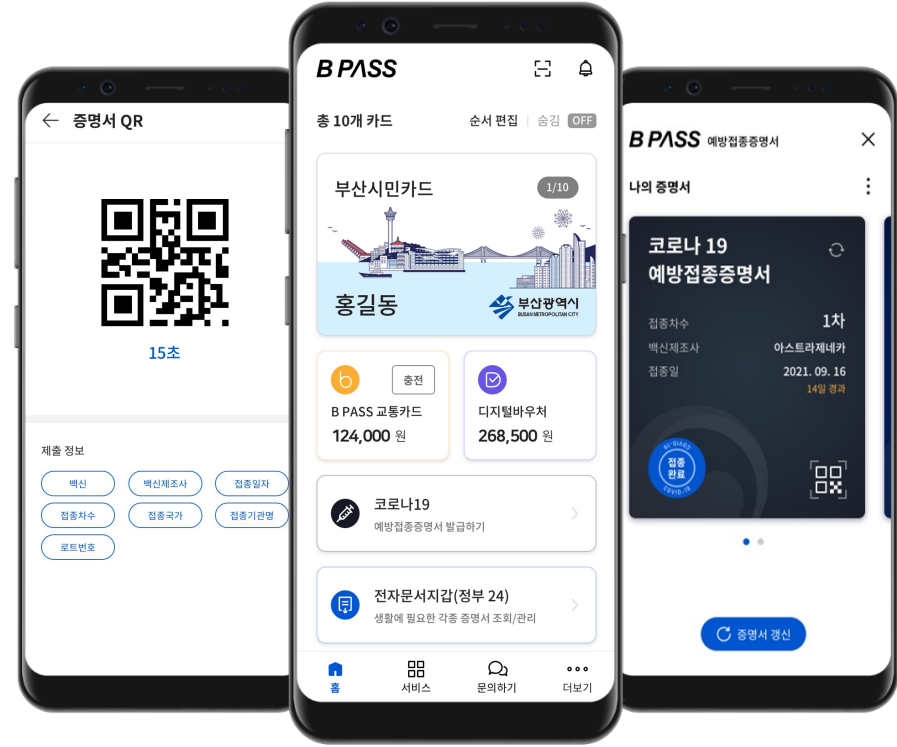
증명서 QR

15초

제출 정보

백신
백신제조사
접종일자
접종차수
접종국가
접종기관명
로트번호

B PASS

총 10개 카드
순서 편집 | 숨김 OFF

부산시민카드
1/10

홍길동
부산광역시
BUSAN METROPOLITAN CITY

충전
B PASS 교통카드
124,000 원

디지털바우처
268,500 원

코로나19
예방접종증명서 발급하기

전자문서지갑(정부 24)
생활에 필요한 각종 증명서 조회/관리

홈
서비스
문의하기
더보기

B PASS 예방접종증명서

나의 증명서

코로나 19
예방접종증명서

접종차수 1차
백신제조사 아스트라제네카
접종일 2021. 09. 16
14일 경과

접종 완료
COVID-19

증명서 갱신